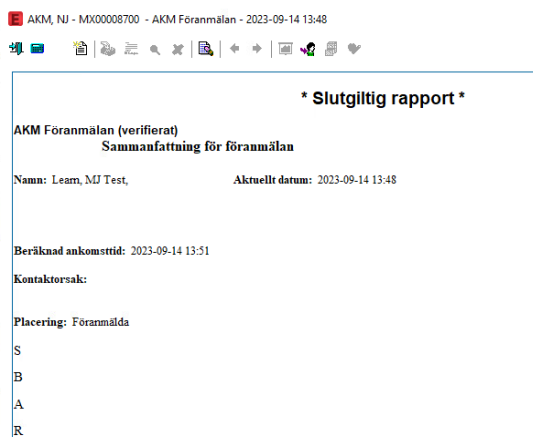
AKM, NJ - MX00008700 - AKM Föranmälan - 2023-09-14 13:48

* Slutgiltig rapport *

AKM Föranmälan (verifierat)

Sammanfattning för föranmälan

Namn: Learn, MJ Test,

Aktuellt datum: 2023-09-14 13:48

Beräknad ankomsttid: 2023-09-14 13:51

Kontaktorsak:

Placering: Föranmälda

S

B

A

R